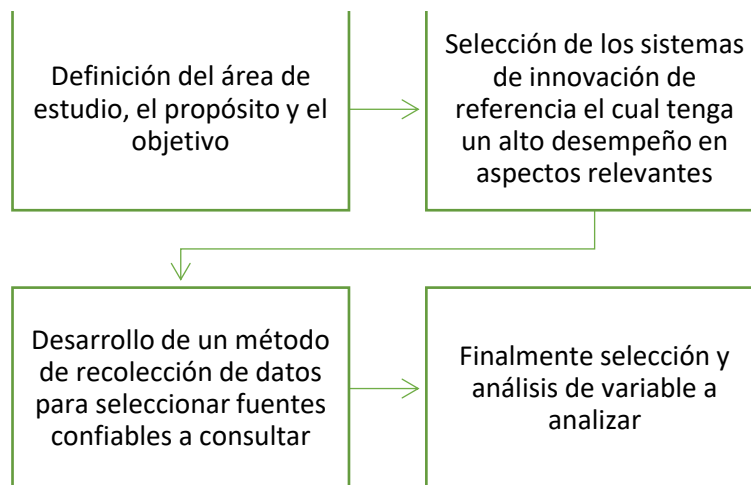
Definición del área de estudio, el propósito y el objetivo

Selección de los sistemas de innovación de referencia el cual tenga un alto desempeño en aspectos relevantes

Desarrollo de un método de recolección de datos para seleccionar fuentes confiables a consultar

Finalmente selección y análisis de variable a analizar